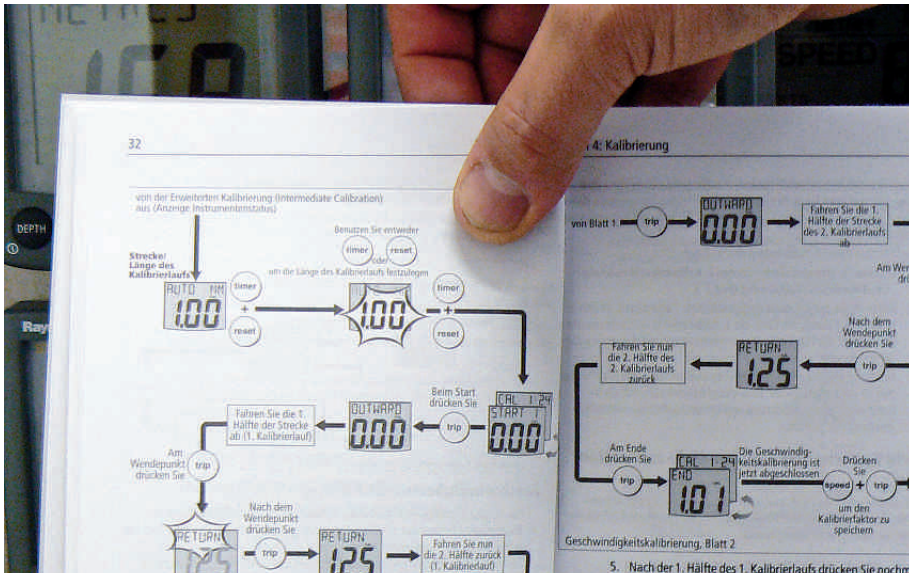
NETRES

SPEED

DEPTH

Ray

32

von der Erweiterten Kalibrierung (Intermediate Calibration) aus (Anzeige Instrumentenstatus)

Strecke/ Länge des Kalibrierlaufs

AUTO NM
1.00

timer
+
reset

Benutzen Sie entweder
timer
oder
reset
um die Länge des Kalibrierlaufs festzulegen

1.00

timer
+
reset

Beim Start drücken Sie

trip

CAL 1:24
START 1
0.00

OUTWARD
0.00

Fahren Sie die 1. Hälfte der Strecke ab (1. Kalibrierlauf)

Am Wendepunkt drücken Sie

trip

RETURN
1.25

Nach dem Wendepunkt drücken Sie

trip

RETURN
1.25

Fahren Sie nun die 2. Hälfte zurück (1. Kalibrierlauf)

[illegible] 4: Kalibrierung

von Blatt 1

trip

OUTWARD
0.00

Fahren Sie die 1. Hälfte der Strecke des 2. Kalibrierlaufs ab

Am Wen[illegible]

Nach dem Wendepunkt drücken Sie

trip

RETURN
1.25

Fahren Sie nun die 2. Hälfte des 2. Kalibrierlaufs zurück

Am Ende drücken Sie

trip

CAL 1:24
END
1.01

Die Geschwindigkeitskalibrierung ist jetzt abgeschlossen

Drücken Sie

speed + trip

um den Kalibrierfaktor zu speichern

Geschwindigkeitskalibrierung, Blatt 2

5. Nach der 1. Hälfte des 1. Kalibrierlaufs drücken Sie nochm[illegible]